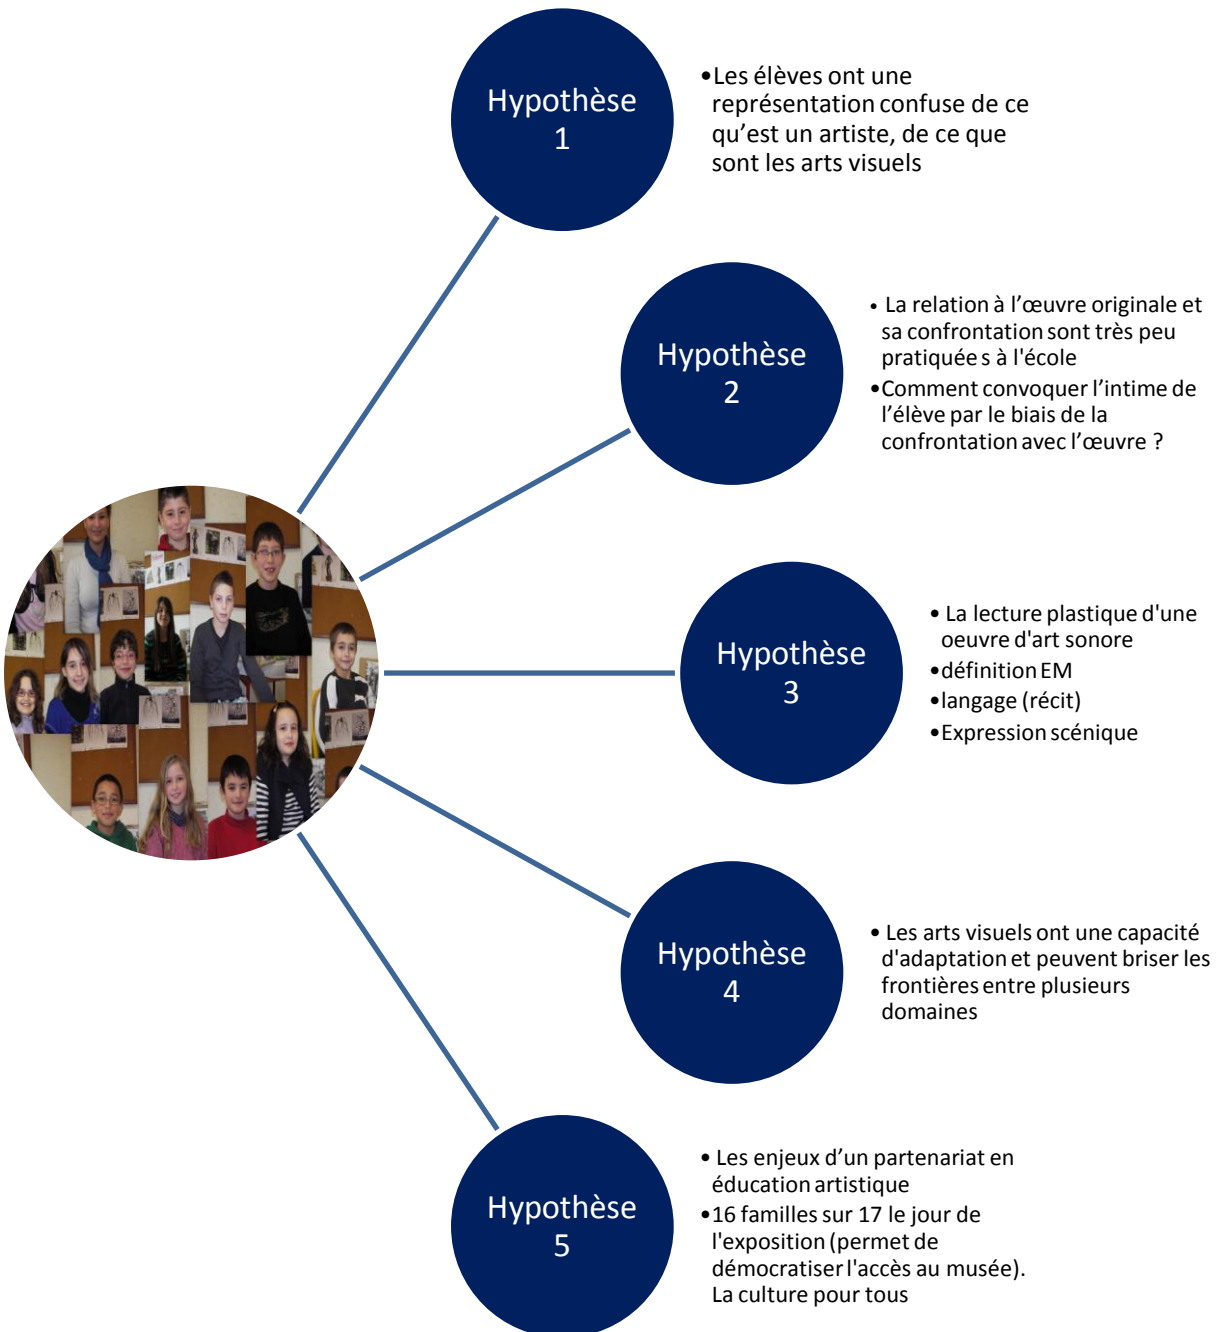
Hypothèse 1

•Les élèves ont une représentation confuse de ce qu'est un artiste, de ce que sont les arts visuels

Hypothèse 2

• La relation à l'œuvre originale et sa confrontation sont très peu pratiquée s à l'école
•Comment convoquer l'intime de l'élève par le biais de la confrontation avec l'œuvre ?

Hypothèse 3

• La lecture plastique d'une oeuvre d'art sonore
•définition EM
•langage (récit)
•Expression scénique

Hypothèse 4

• Les arts visuels ont une capacité d'adaptation et peuvent briser les frontières entre plusieurs domaines

Hypothèse 5

• Les enjeux d'un partenariat en éducation artistique
•16 familles sur 17 le jour de l'exposition (permet de démocratiser l'accès au musée). La culture pour tous